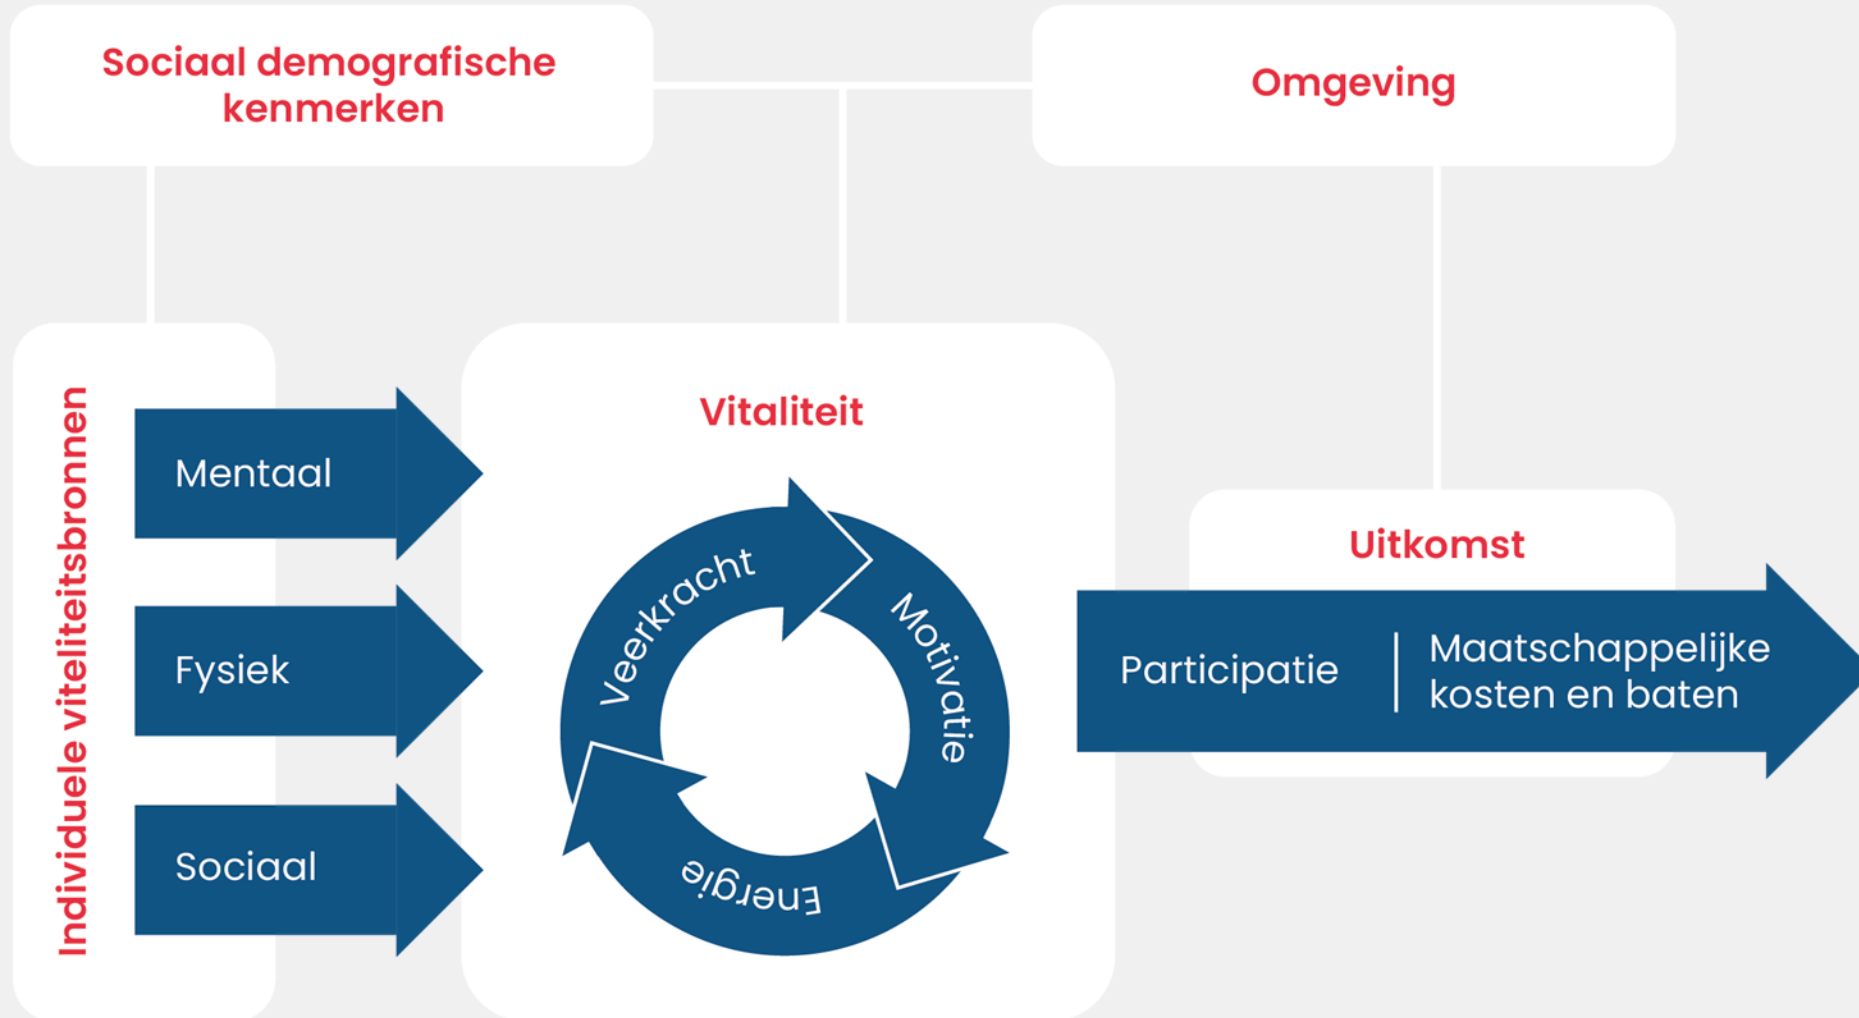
Sociaal demografische kenmerken

Omgeving

Individuele viteliteitsbronnen

Mentaal

Fysiek

Sociaal

Vitaliteit

Veerkracht

Motivatie

Energie

Uitkomst

Participatie

Maatschappelijke kosten en baten